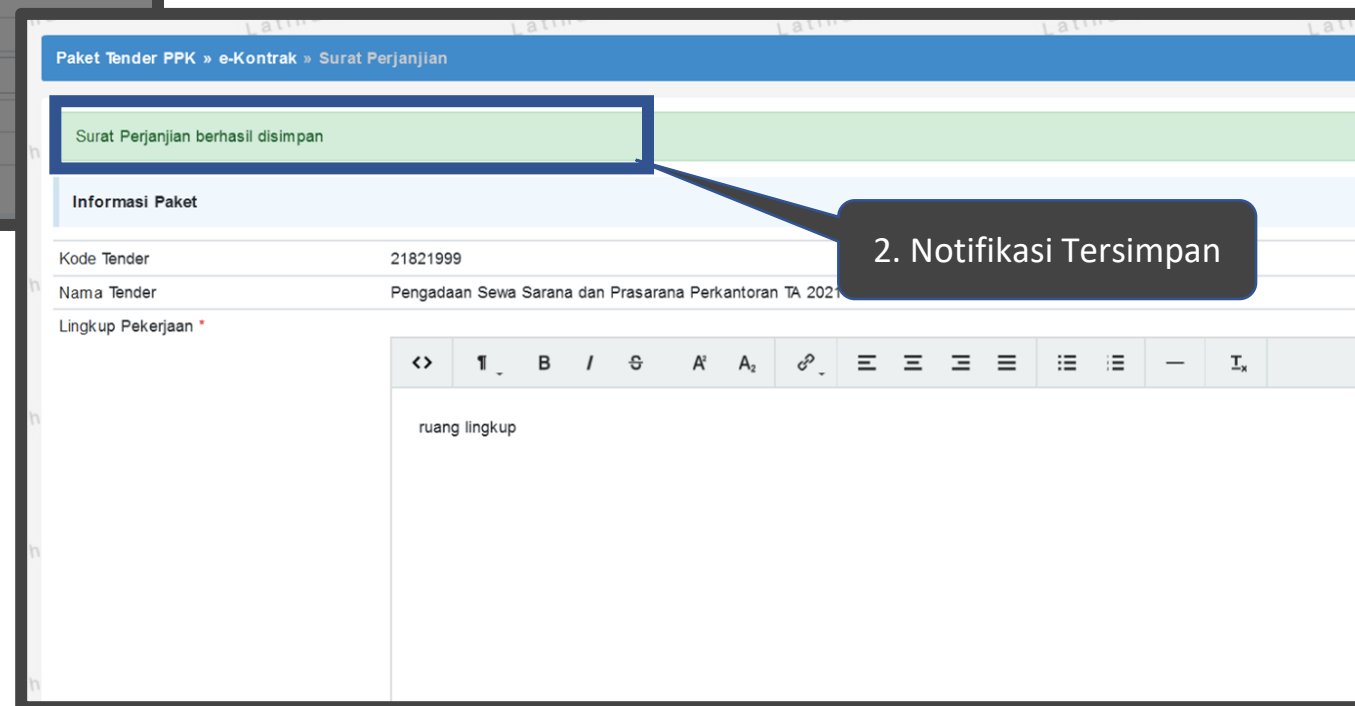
Paket Tender PPK » e-Kontrak » Surat Perjanjian

Surat Perjanjian berhasil disimpan

2. Notifikasi Tersimpan

Informasi Paket

Kode Tender 21821999

Nama Tender Pengadaan Sewa Sarana dan Prasarana Perkantoran TA 2021

Lingkup Pekerjaan *

ruang lingkup